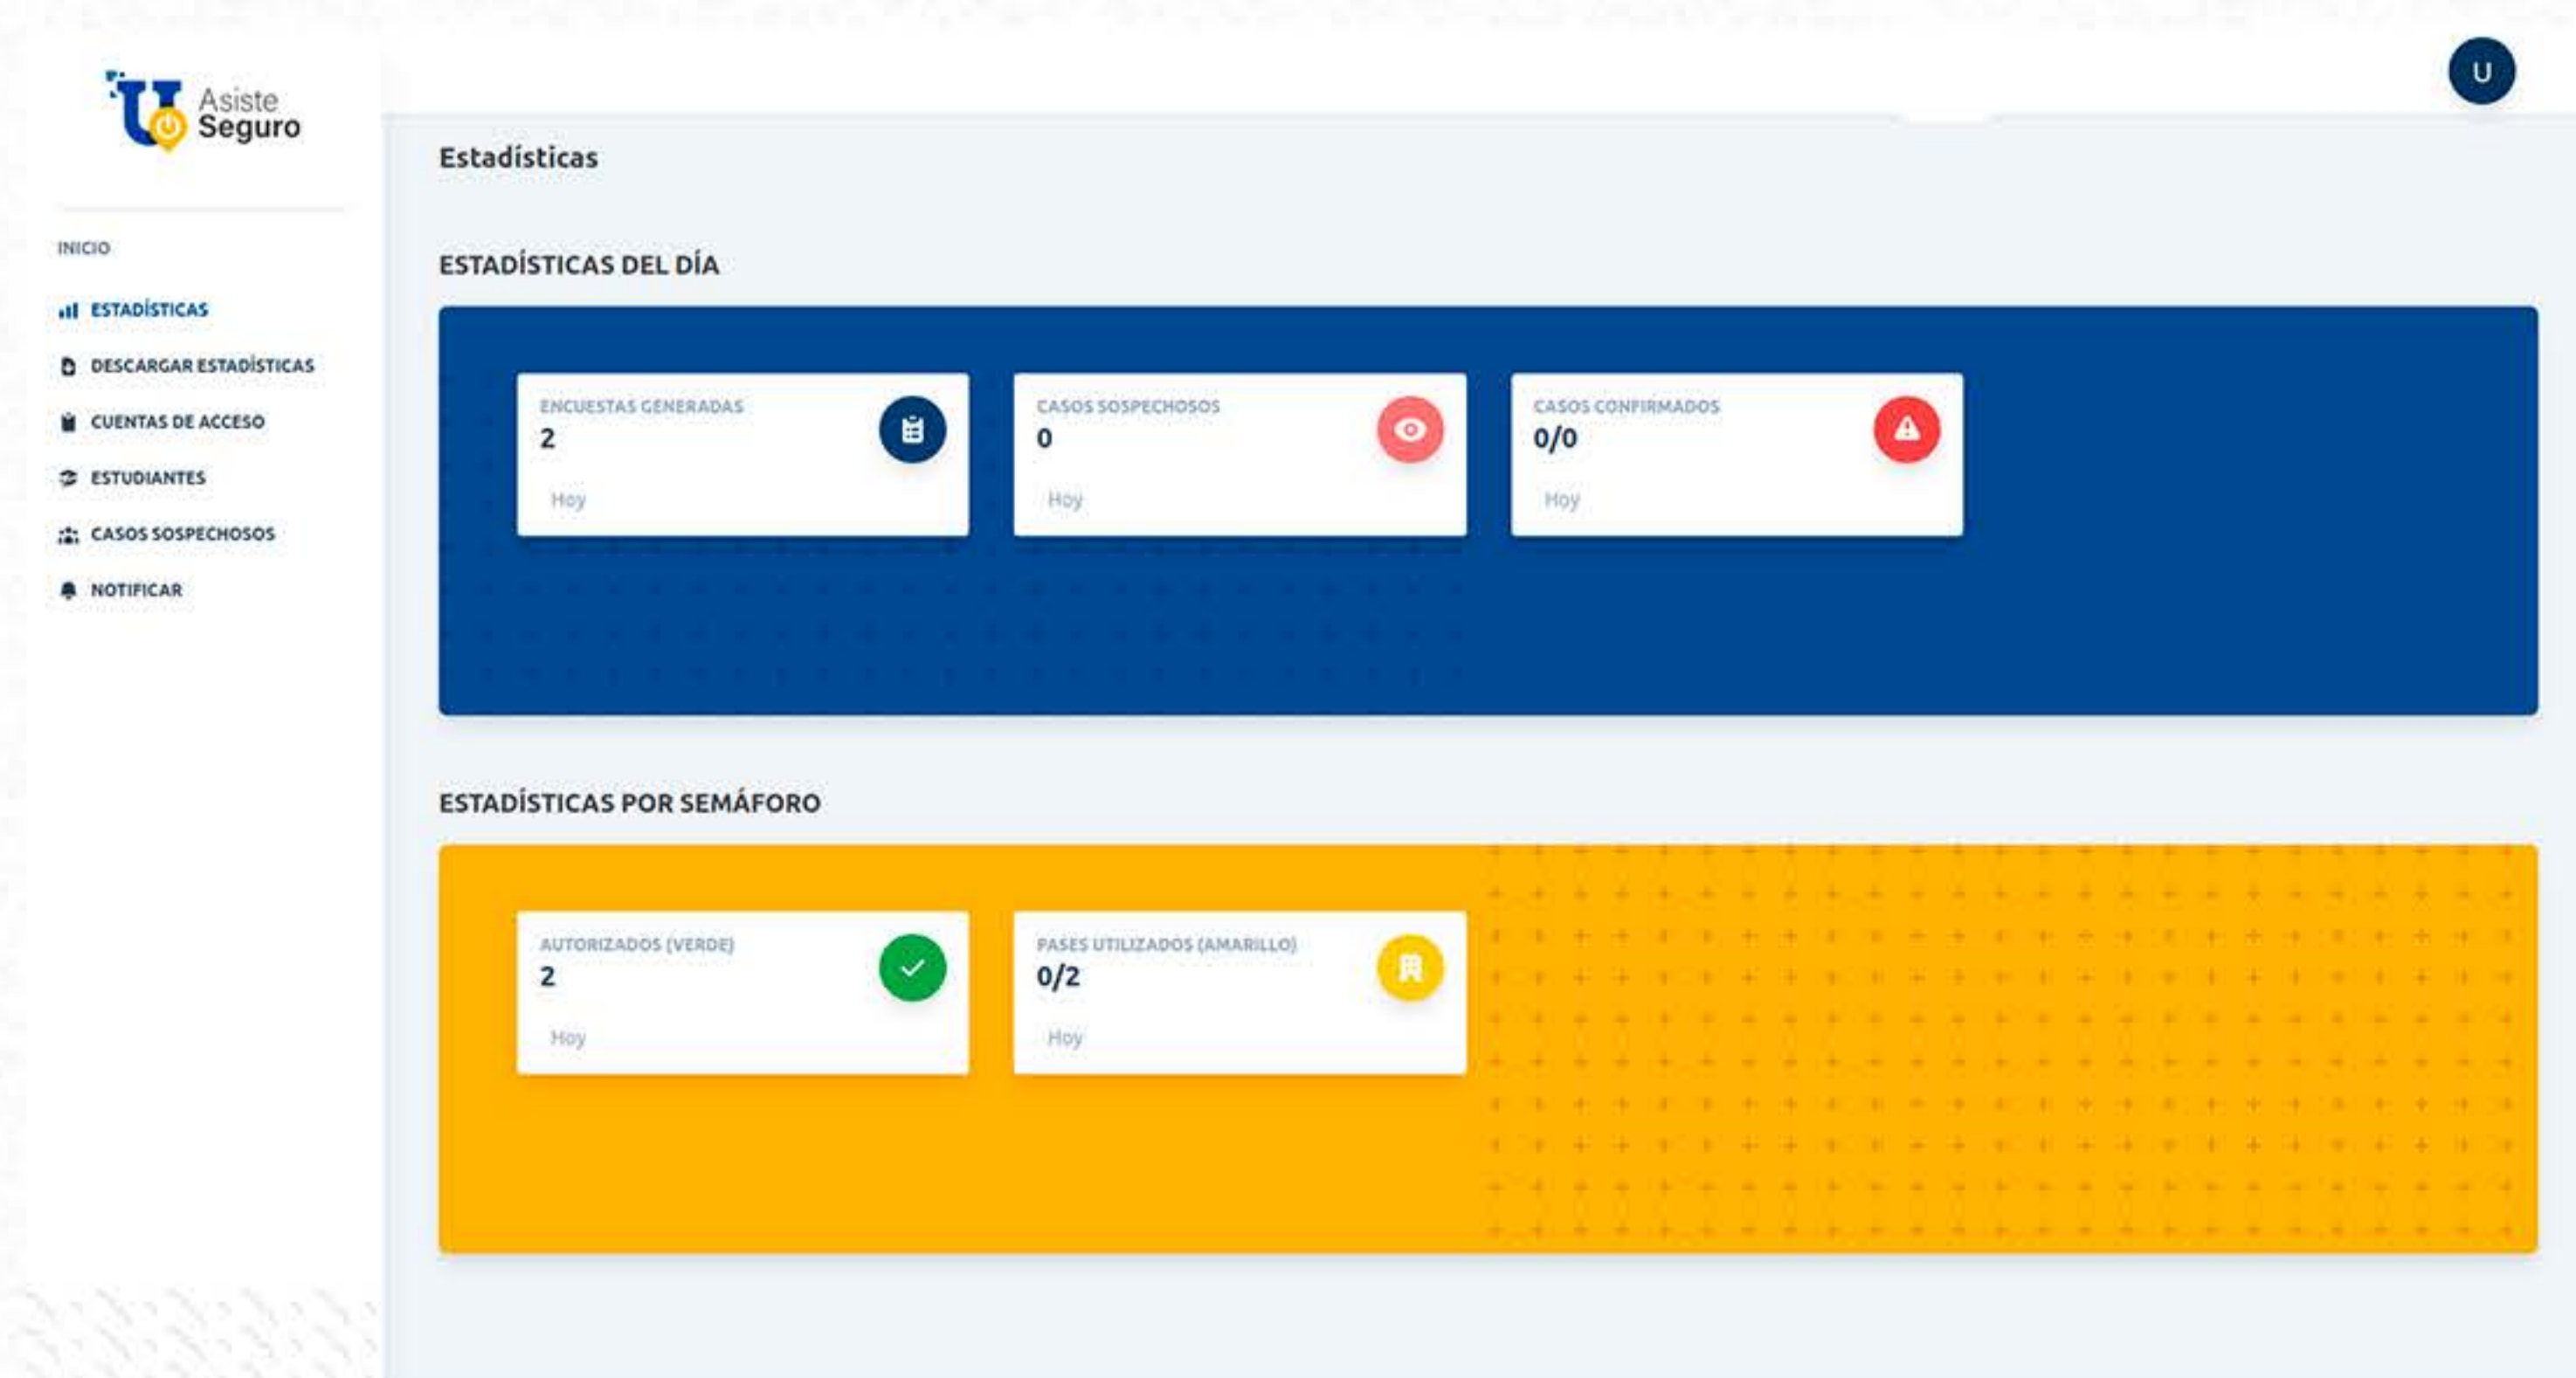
Asiste Seguro

U

INICIO

ESTADÍSTICAS

DESCARGAR ESTADÍSTICAS

CUENTAS DE ACCESO

ESTUDIANTES

CASOS SOSPECHOSOS

NOTIFICAR

Estadísticas

ESTADÍSTICAS DEL DÍA

ENCUESTAS GENERADAS
2
Hoy

CASOS SOSPECHOSOS
0
Hoy

CASOS CONFIRMADOS
0/0
Hoy

ESTADÍSTICAS POR SEMÁFORO

AUTORIZADOS (VERDE)
2
Hoy

PASES UTILIZADOS (AMARILLO)
0/2
Hoy